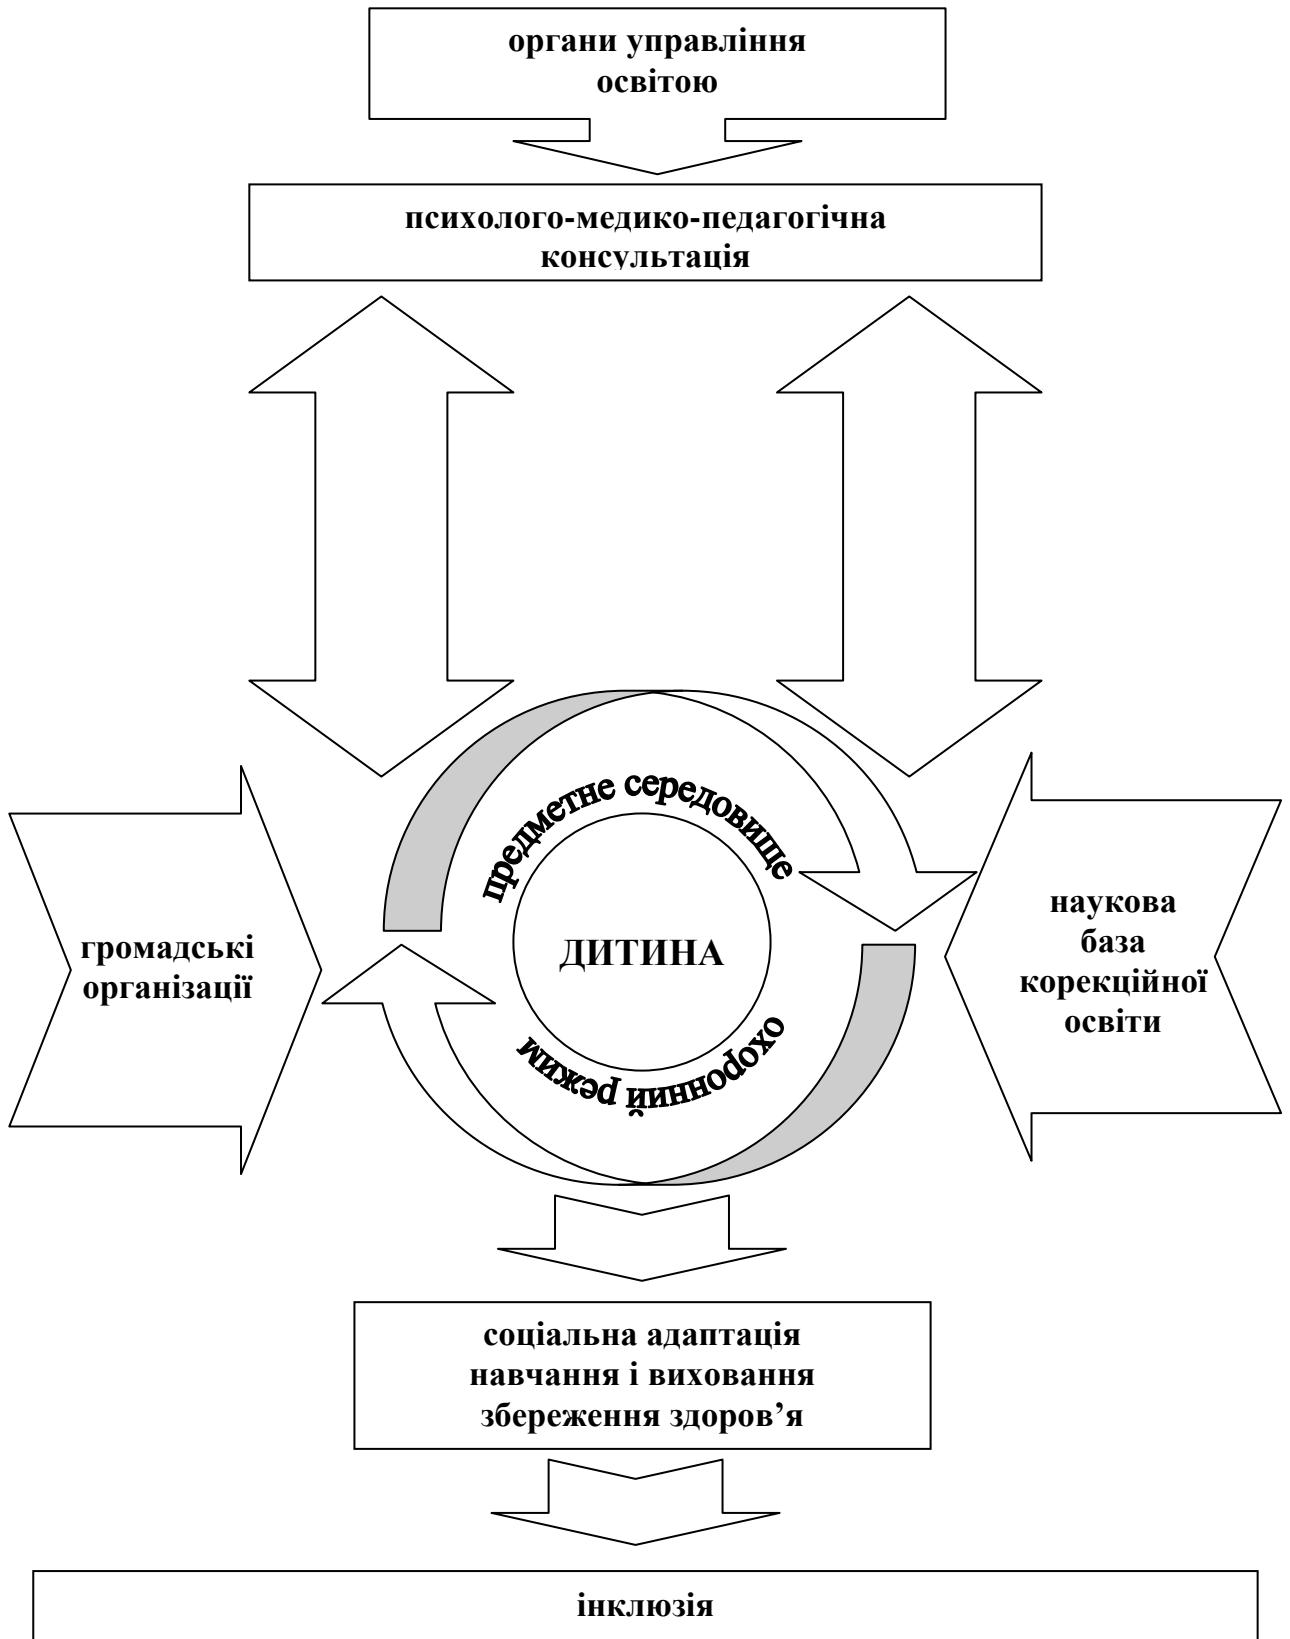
органи управління освітою

психолого-медико-педагогічна консультація

предметне середовище

громадські організації

ДИТИНА

наукова база корекційної освіти

охоронний режим

соціальна адаптація
навчання і виховання
збереження здоров'я

інклюзія